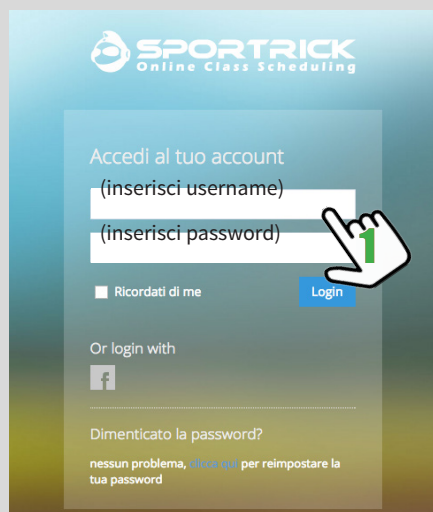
SPORTRICK
Online Class Scheduling

Accedi al tuo account

(inserisci username)

(inserisci password)

1

Ricordati di me

Login

Or login with

f

Dimenticato la password?

nessun problema, clicca qui per reimpostare la tua password